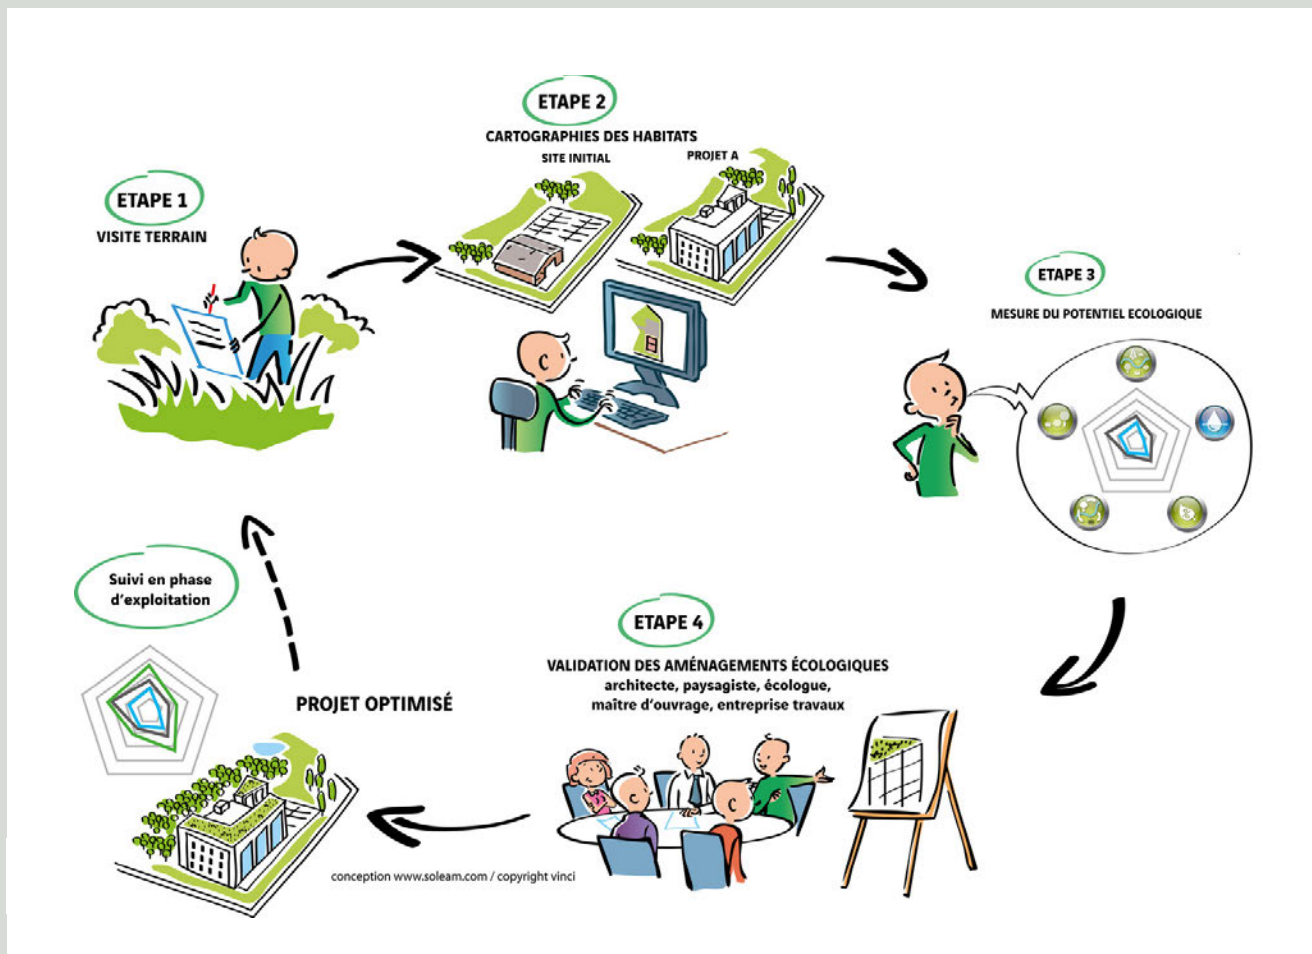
ETAPE 1
VISITE TERRAIN

ETAPE 2
CARTOGRAPHIES DES HABITATS
SITE INITIAL
PROJET A

ETAPE 3
MESURE DU POTENTIEL ECOLOGIQUE

ETAPE 4
VALIDATION DES AMÉNAGEMENTS ÉCOLOGIQUES
architecte, paysagiste, écologue, maître d'ouvrage, entreprise travaux

PROJET OPTIMISÉ

Suivi en phase d'exploitation

conception www.soleam.com / copyright vinci